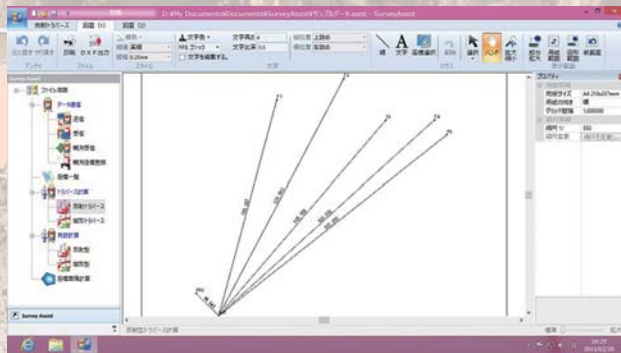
D:¥My Documents¥Documents¥SurveyAssist¥サンプルデータ.assist - SurveyAssist

測量計算データ　図面　印刷

元に戻す　やり直す　印刷　DXF出力

アンドゥ　ファイル

線色　線種 実線　線幅 0.25mm

スタイル

文字色　MS ゴシック　文字高さ　文字比率　□ 文字を縦書きする

文字

縦位置 上揃め　横位置 左揃め

線　文字　画像選択　削除

作図

選択　パン　拡大縮小　部分拡大　用紙範囲　図形範囲　前表示

表示範囲

Survey Assist

ファイル情報

データ管理

点名

座標

観測データ

観測座標

座標一覧

トラバース計算

開放トラバース

結合トラバース

放射計算

放射1

放射2

座標簡易計算

Survey Assist

プロパティ

用紙サイズ A4 210x297mm

用紙の向き 横

グリッド間隔 1.00000

縮尺 1/ 500

縮尺変更

開放型トラバース計算

標準

拡大